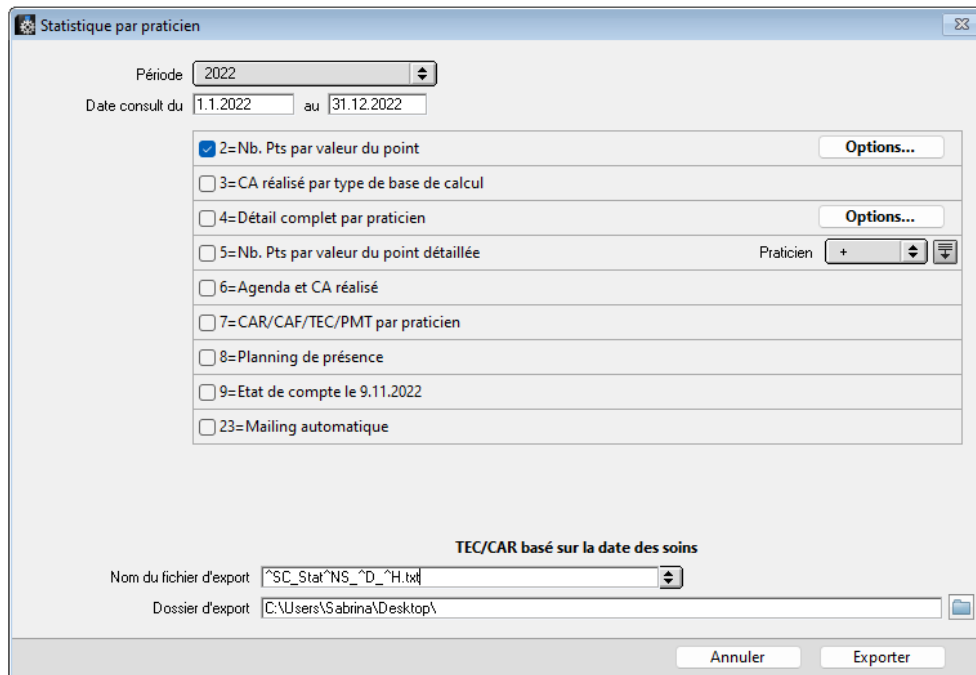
Statistique par praticien

Période 2022

Date consult du 1.1.2022 au 31.12.2022

2=Nb. Pts par valeur du point
Options...

3=CA réalisé par type de base de calcul

4=Détail complet par praticien
Options...

5=Nb. Pts par valeur du point détaillée
Praticien +

6=Agenda et CA réalisé

7=CAR/CAF/TEC/PMT par praticien

8=Planning de présence

9=Etat de compte le 9.11.2022

23=Mailing automatique

TEC/CAR basé sur la date des soins

Nom du fichier d'export ^SC_Stat^NS_^D_^H.txt

Dossier d'export C:\Users\Sabrina\Desktop\

Annuler Exporter